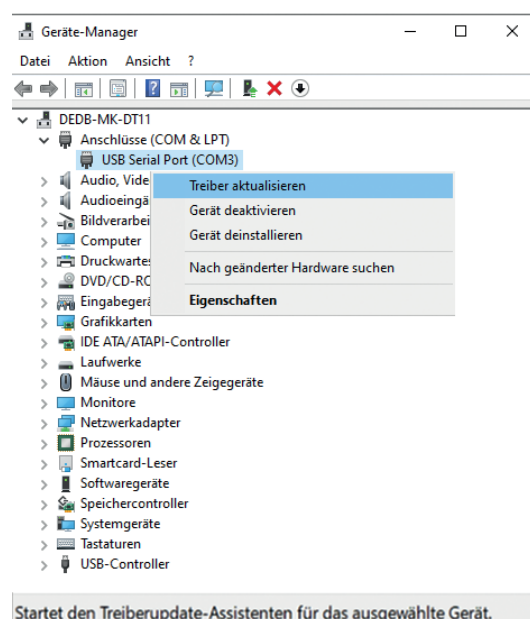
Geräte-Manager

Datei Aktion Ansicht ?

DEDB-MK-DT11
Anschlüsse (COM & LPT)
USB Serial Port (COM3)
Audio, Vide
Audioeingä
Bildverarbei
Computer
Druckwarte
DVD/CD-RO
Eingabegerä
Grafikkarten
IDE ATA/ATAPI-Controller
Laufwerke
Mäuse und andere Zeigegeräte
Monitore
Netzwerkadapter
Prozessoren
Smartcard-Leser
Softwaregeräte
Speichercontroller
Systemgeräte
Tastaturen
USB-Controller

Treiber aktualisieren
Gerät deaktivieren
Gerät deinstallieren
Nach geänderter Hardware suchen
Eigenschaften

Startet den Treiberupdate-Assistenten für das ausgewählte Gerät.